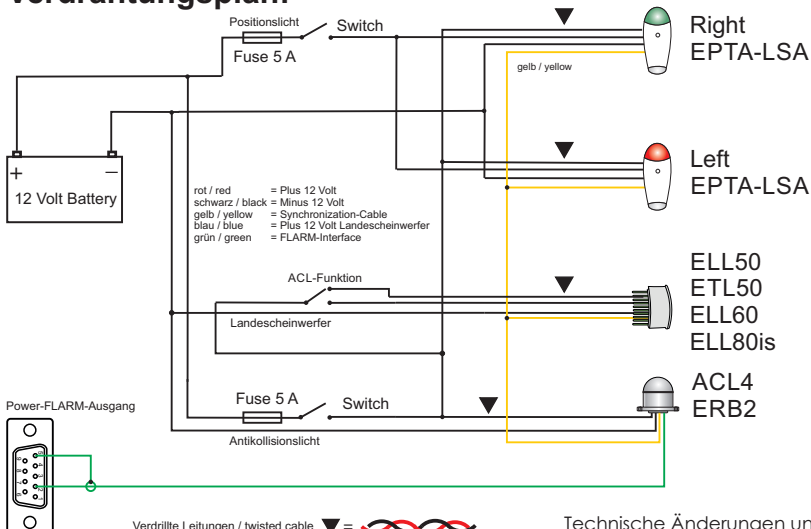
Verdrahtungsplan

Positionslicht
Fuse 5 A
Switch
Right
EPTA-LSA
gelb / yellow
+
–
12 Volt Battery
Left
EPTA-LSA
rot / red = Plus 12 Volt
schwarz / black = Minus 12 Volt
gelb / yellow = Synchronization-Cable
blau / blue = Plus 12 Volt Landescheinwerfer
grün / green = FLARM-Interface
ACL-Funktion
ELL50
ETL50
ELL60
ELL80is
Landescheinwerfer
ACL4
ERB2
Power-FLARM-Ausgang
Fuse 5 A
Switch
Antikollisionslicht
Verdrillte Leitungen / twisted cable =
Technische Änderungen un